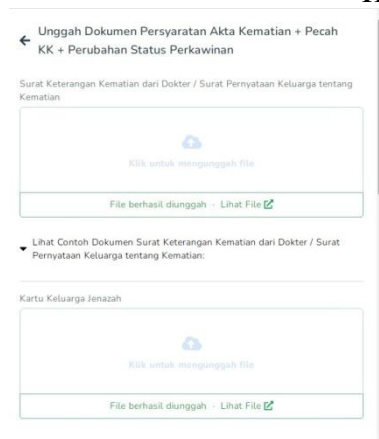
← Unggah Dokumen Persyaratan Akta Kematian + Pecah KK + Perubahan Status Perkawinan

Surat Keterangan Kematian dari Dokter / Surat Pernyataan Keluarga tentang Kematian

Klik untuk mengunggah file

File berhasil diunggah · Lihat File

▾ Lihat Contoh Dokumen Surat Keterangan Kematian dari Dokter / Surat Pernyataan Keluarga tentang Kematian:

Kartu Keluarga Jenazah

Klik untuk mengunggah file

File berhasil diunggah · Lihat File